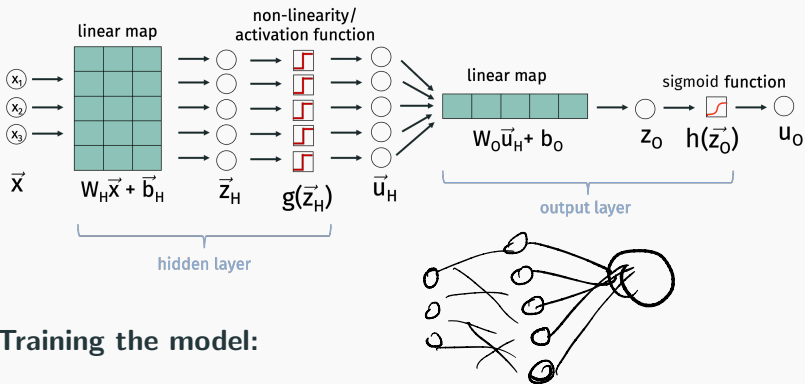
linear map

non-linearity/ activation function

$x_1$

$x_2$

$x_3$

$\vec{x}$

$W_H\vec{x} + \vec{b}_H$

$\vec{z}_H$

$g(\vec{z}_H)$

$\vec{u}_H$

linear map

sigmoid function

$W_O\vec{u}_H + b_O$

$z_O$

$h(\vec{z}_O)$

$u_O$

output layer

hidden layer

Training the model: